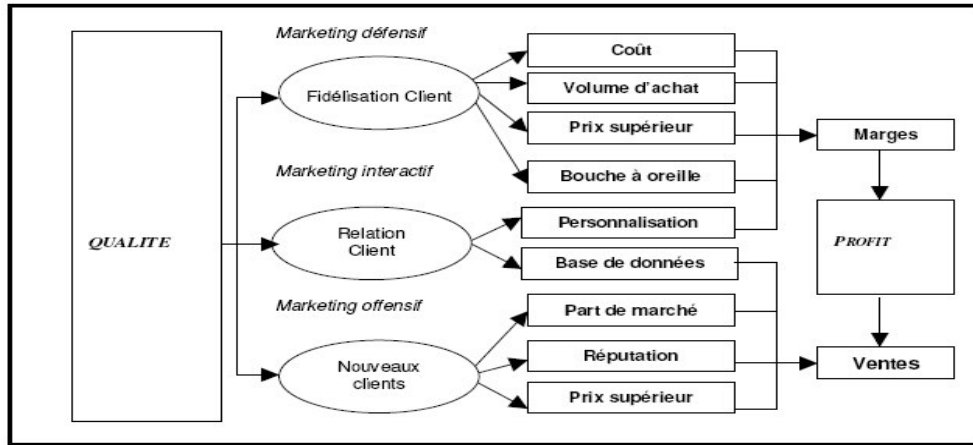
QUALITE

Marketing défensif

Fidélisation Client

Coût

Volume d'achat

Prix supérieur

Bouche à oreille

Marketing interactif

Relation Client

Personnalisation

Base de données

Marketing offensif

Nouveaux clients

Part de marché

Réputation

Prix supérieur

Marges

PROFIT

Ventes